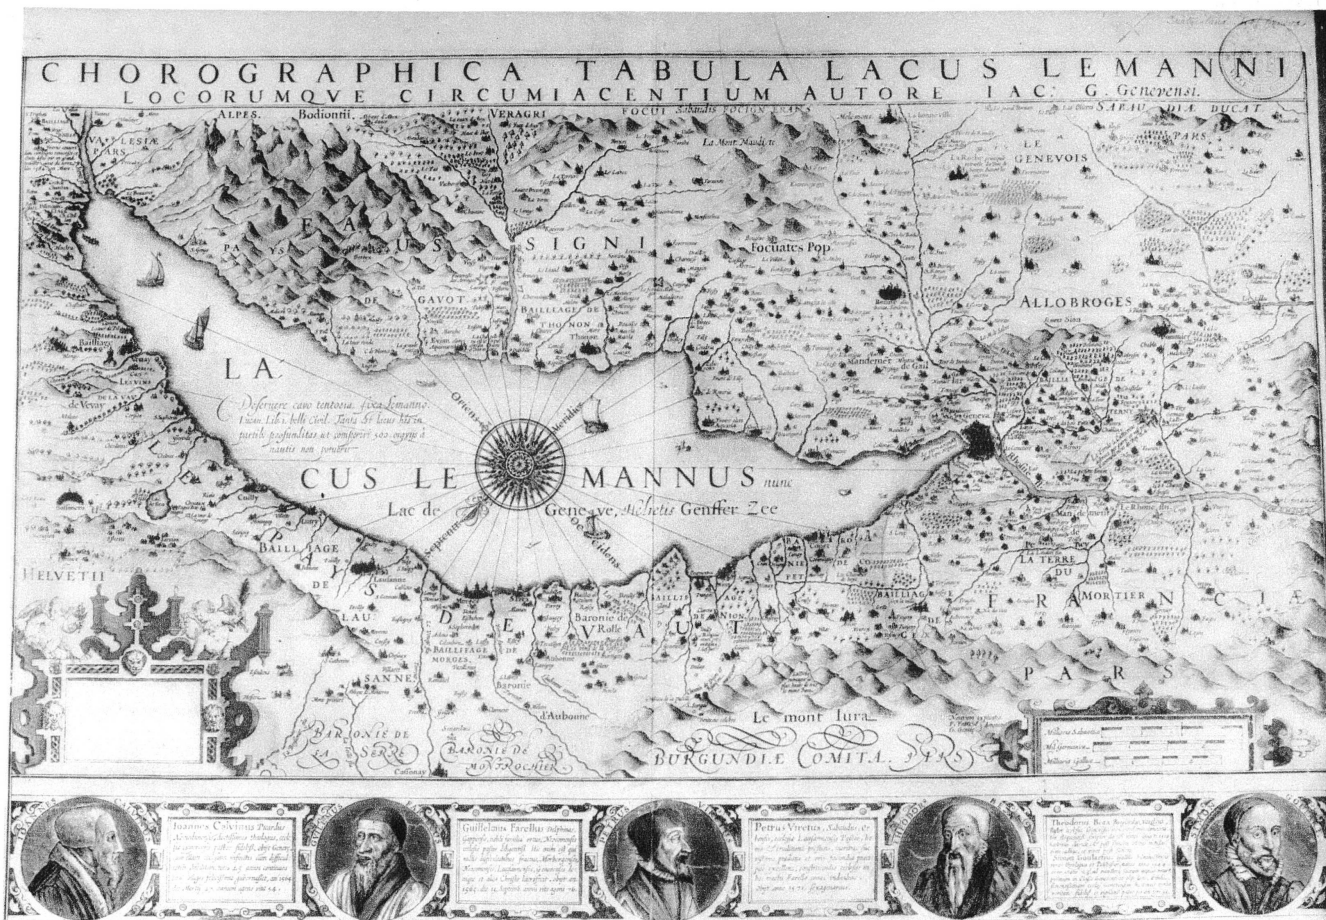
CHOROGRAPHICA TABULA LACUS LEMANNI
LOCORUMQUE CIRCUMIACENTIUM AUTORE IAC. G. Genevensi.

ALPES. Bodiontii. VERAGRI FOCUI Sabaudis FOCION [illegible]

VALESIÆ PARS

SARAU DIÆ DUCAT PARS

LE GENEVOIS

La Mont Maudite

Focuates Pop.

ALLOBROGES

PAYS DE GAVOT

SIGNI

BAILLIAGE DE THONON

LA CUS LE MANNUS nunc Lac de Geneve, Helvetiis Genffer Zee

Oriens Meridies Septentr. Occidens

Discernere cano tentoria fixa Lemanno. Lucan. Lib. i. belli Civil. Tanta sit lacus his in partibus profunditas ut comperiri 500 orgyiis à nautis non potuerit

Geneva

Rhodanus

LA TERRE DU MORTIER

FRANCIÆ PARS

BAILLIAGE DE LAUSANNE

DE VAUT

BAILLIAGE MORGES

Baronie de Rolle

Baronie d'Aubonne

HELVETII

BARONIE DE LA SERRE

BARONIE DE MONTRICHIER

Le mont Iura

BURGUNDIÆ COMITA. PARS

Milliaria Sabaudica

Milliaria Germanica

Milliaria Gallica

Joannes Calvinus Picardus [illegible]

Guillelmus Farellus Delphinas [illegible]

Petrus Viretus, Sabaudus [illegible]

Theodorus Beza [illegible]